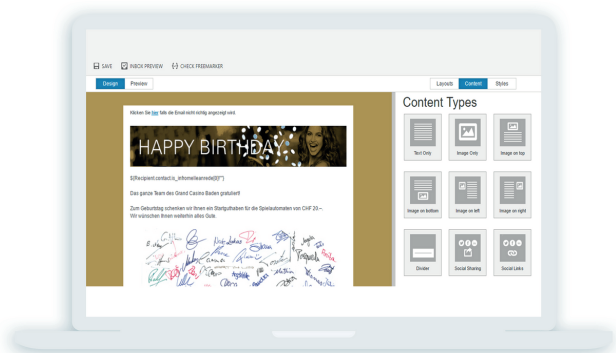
SAVE INBOX PREVIEW CHECK FREEMARKER

Design Preview

Layouts Content Styles

Klicken Sie hier falls die Email nicht richtig angezeigt wird.

HAPPY BIRTHDAY

${Recipient.contact.ix_infomeltaanrede[0]!""}

Das ganze Team des Grand Casino Baden gratuliert!

Zum Geburtstag schenken wir Ihnen ein Startguthaben für die Spielautomaten von CHF 20.–. Wir wünschen Ihnen weiterhin alles Gute.

Content Types

Text Only

Image Only

Image on top

Image on bottom

Image on left

Image on right

Divider

Social Sharing

Social Links